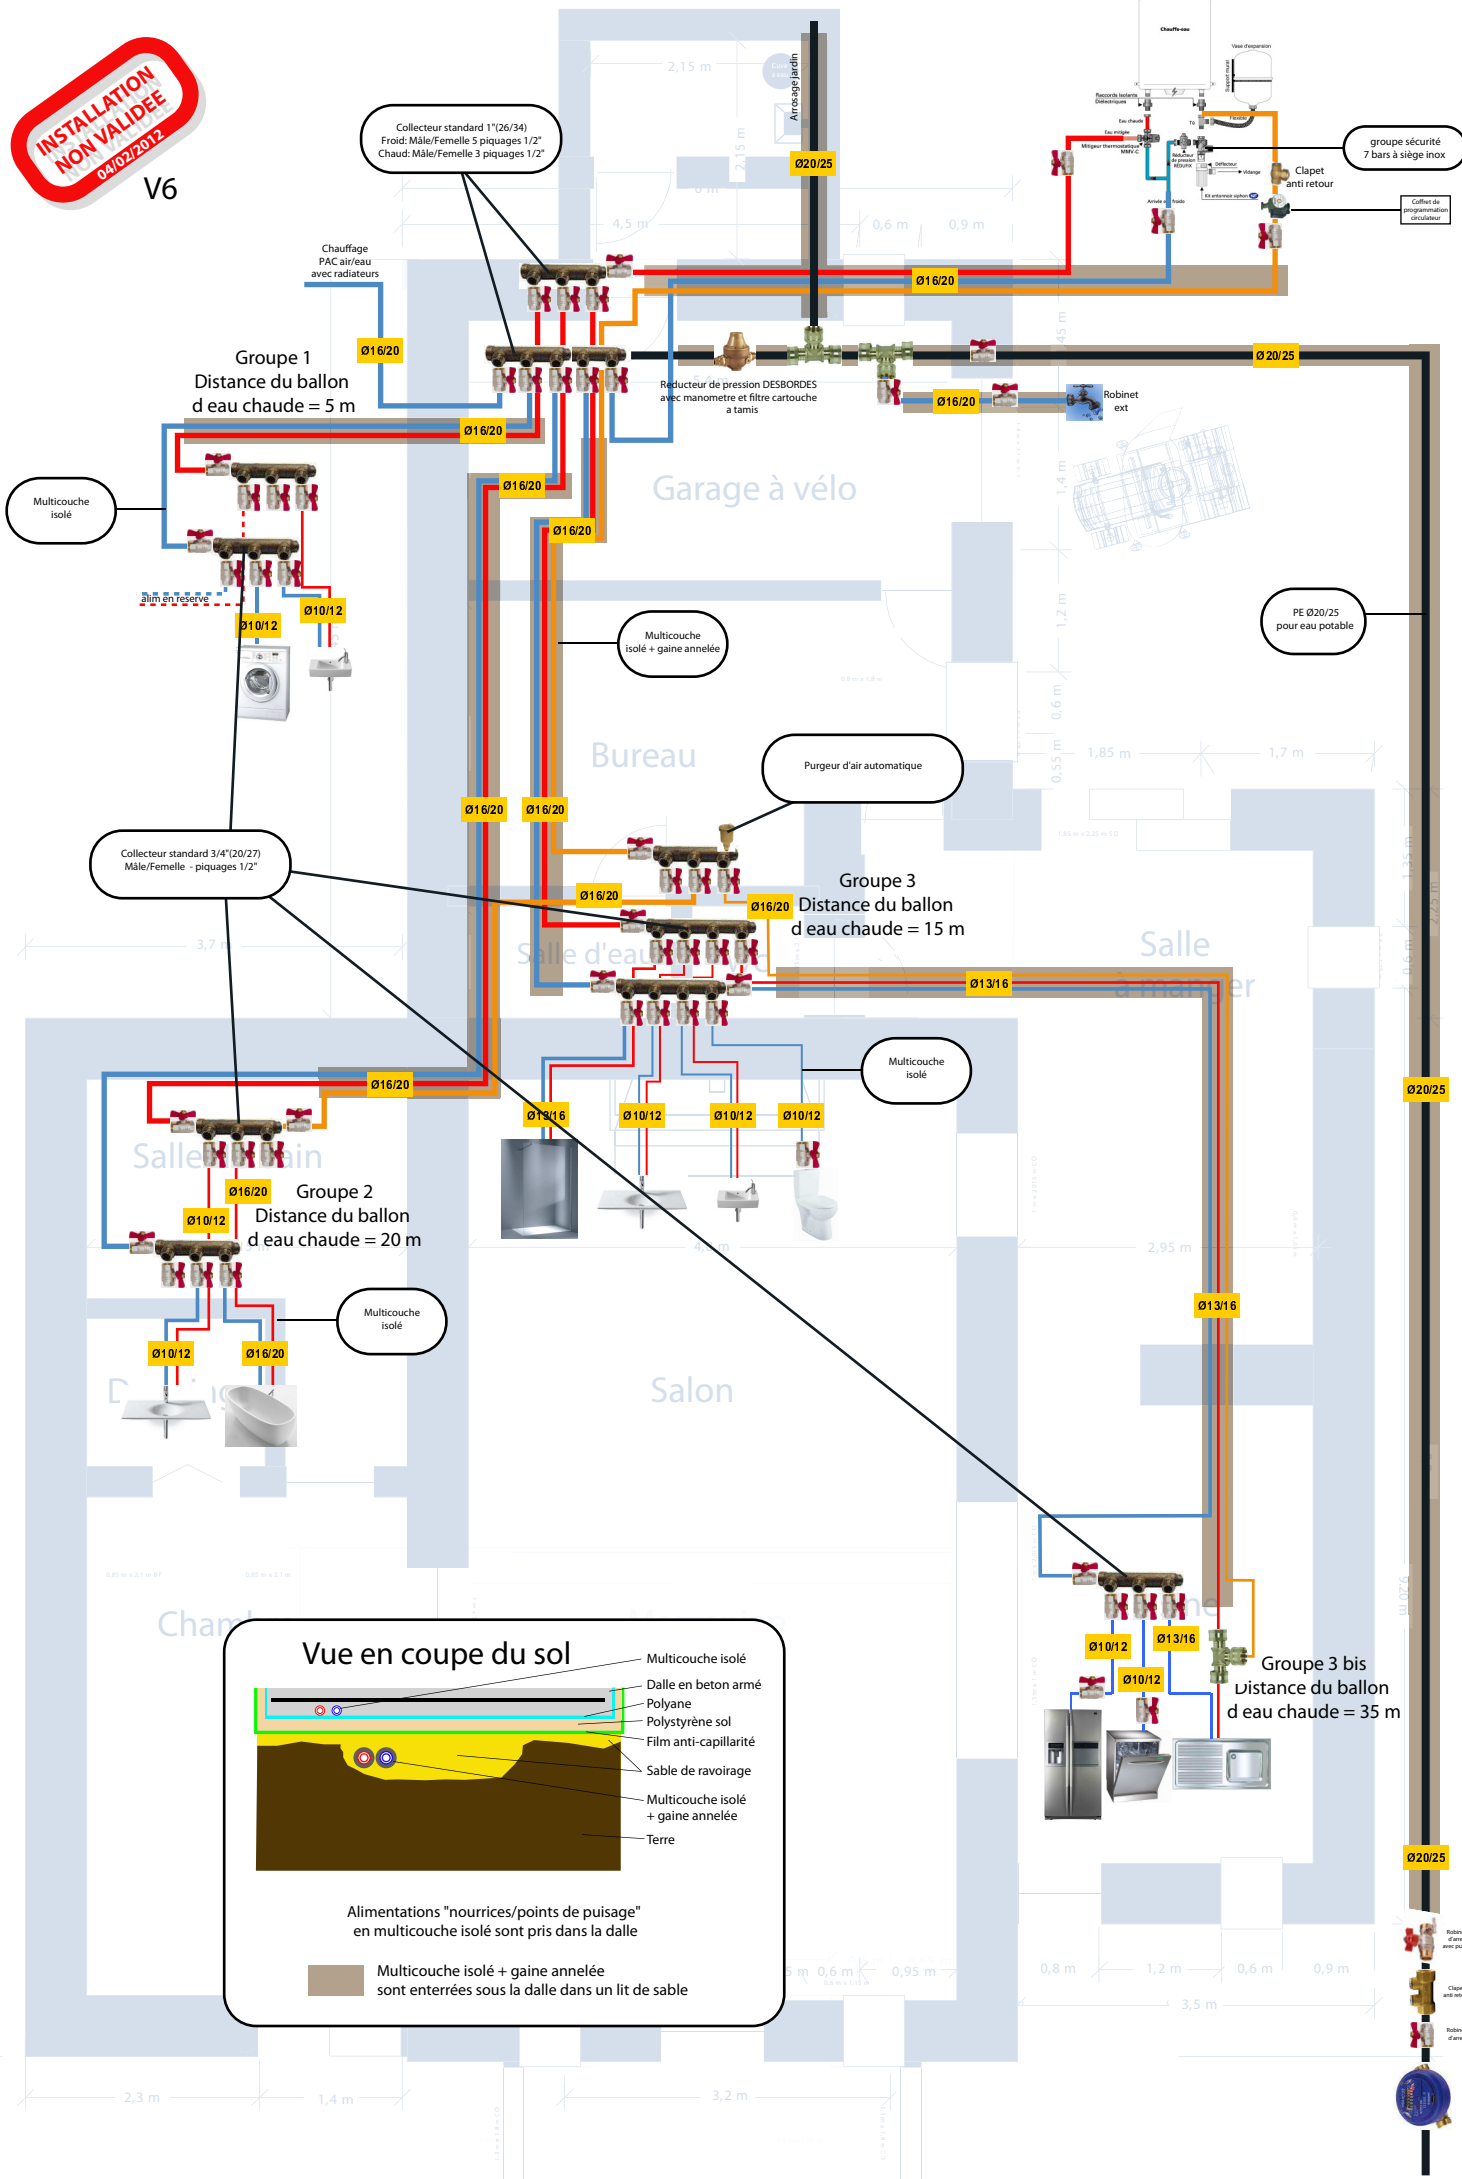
INSTALLATION NON VALIDEE 04/02/2012

V6

Collecteur standard 1"(26/34)
Froid: Mâle/Femelle 5 piquages 1/2"
Chaud: Mâle/Femelle 3 piquages 1/2"

Arrosage jardin

Ø20/25

Chauffe-eau

Vase d'expansion

Raccords isolants Diélectriques

Eau chaude

Eau mitigée

Mitigeur thermostatique MMV-C

Réducteur de pression REDUFIX

Déflecteur

Vidange

Flexible

Arrivée eau froide

Kit antiretour siphon

groupe sécurité 7 bars à siège inox

Clapet anti retour

Coffret de programmation circulateur

Chauffage PAC air/eau avec radiateurs

Ø16/20

Ø16/20

Groupe 1
Distance du ballon d eau chaude = 5 m

Ø16/20

Reducteur de pression DESBORDES avec manometre et filtre cartouche a tamis

Ø16/20

Robinet ext

Ø 20/25

Multicouche isolé

Ø16/20

Garage à vélo

Ø16/20

alim en reserve

Ø10/12

Ø10/12

Multicouche isolé + gaine annelée

PE Ø20/25 pour eau potable

Bureau

Purgeur d'air automatique

Ø16/20

Ø16/20

Collecteur standard 3/4"(20/27) Mâle/Femelle - piquages 1/2"

Ø16/20

Groupe 3
Distance du ballon d eau chaude = 15 m

Ø16/20

Salle d'eau

Salle à manger

Ø13/16

Multicouche isolé

Ø16/20

Ø13/16

Ø10/12

Ø10/12

Ø10/12

Ø20/25

Salle de bain

Ø16/20

Groupe 2
Distance du ballon d eau chaude = 20 m

Ø10/12

Multicouche isolé

Ø13/16

Ø10/12

Ø16/20

Salon

Chambre

Ø10/12

Ø13/16

Ø10/12

Groupe 3 bis
Distance du ballon d eau chaude = 35 m

Vue en coupe du sol

Multicouche isolé
Dalle en beton armé
Polyane
Polystyrène sol
Film anti-capillarité
Sable de ravoirage
Multicouche isolé + gaine annelée
Terre

Alimentations "nourrices/points de puisage" en multicouche isolé sont pris dans la dalle

Multicouche isolé + gaine annelée sont enterrées sous la dalle dans un lit de sable

Ø20/25

2,15 m
4,5 m
0,6 m
0,9 m
1,4 m
1,2 m
0,6 m
0,55 m
1,85 m
1,7 m
3,7 m
2,95 m
4,2 m
0,6 m
0,95 m
0,8 m
1,2 m
0,6 m
0,9 m
3,5 m
2,3 m
1,4 m
3,2 m